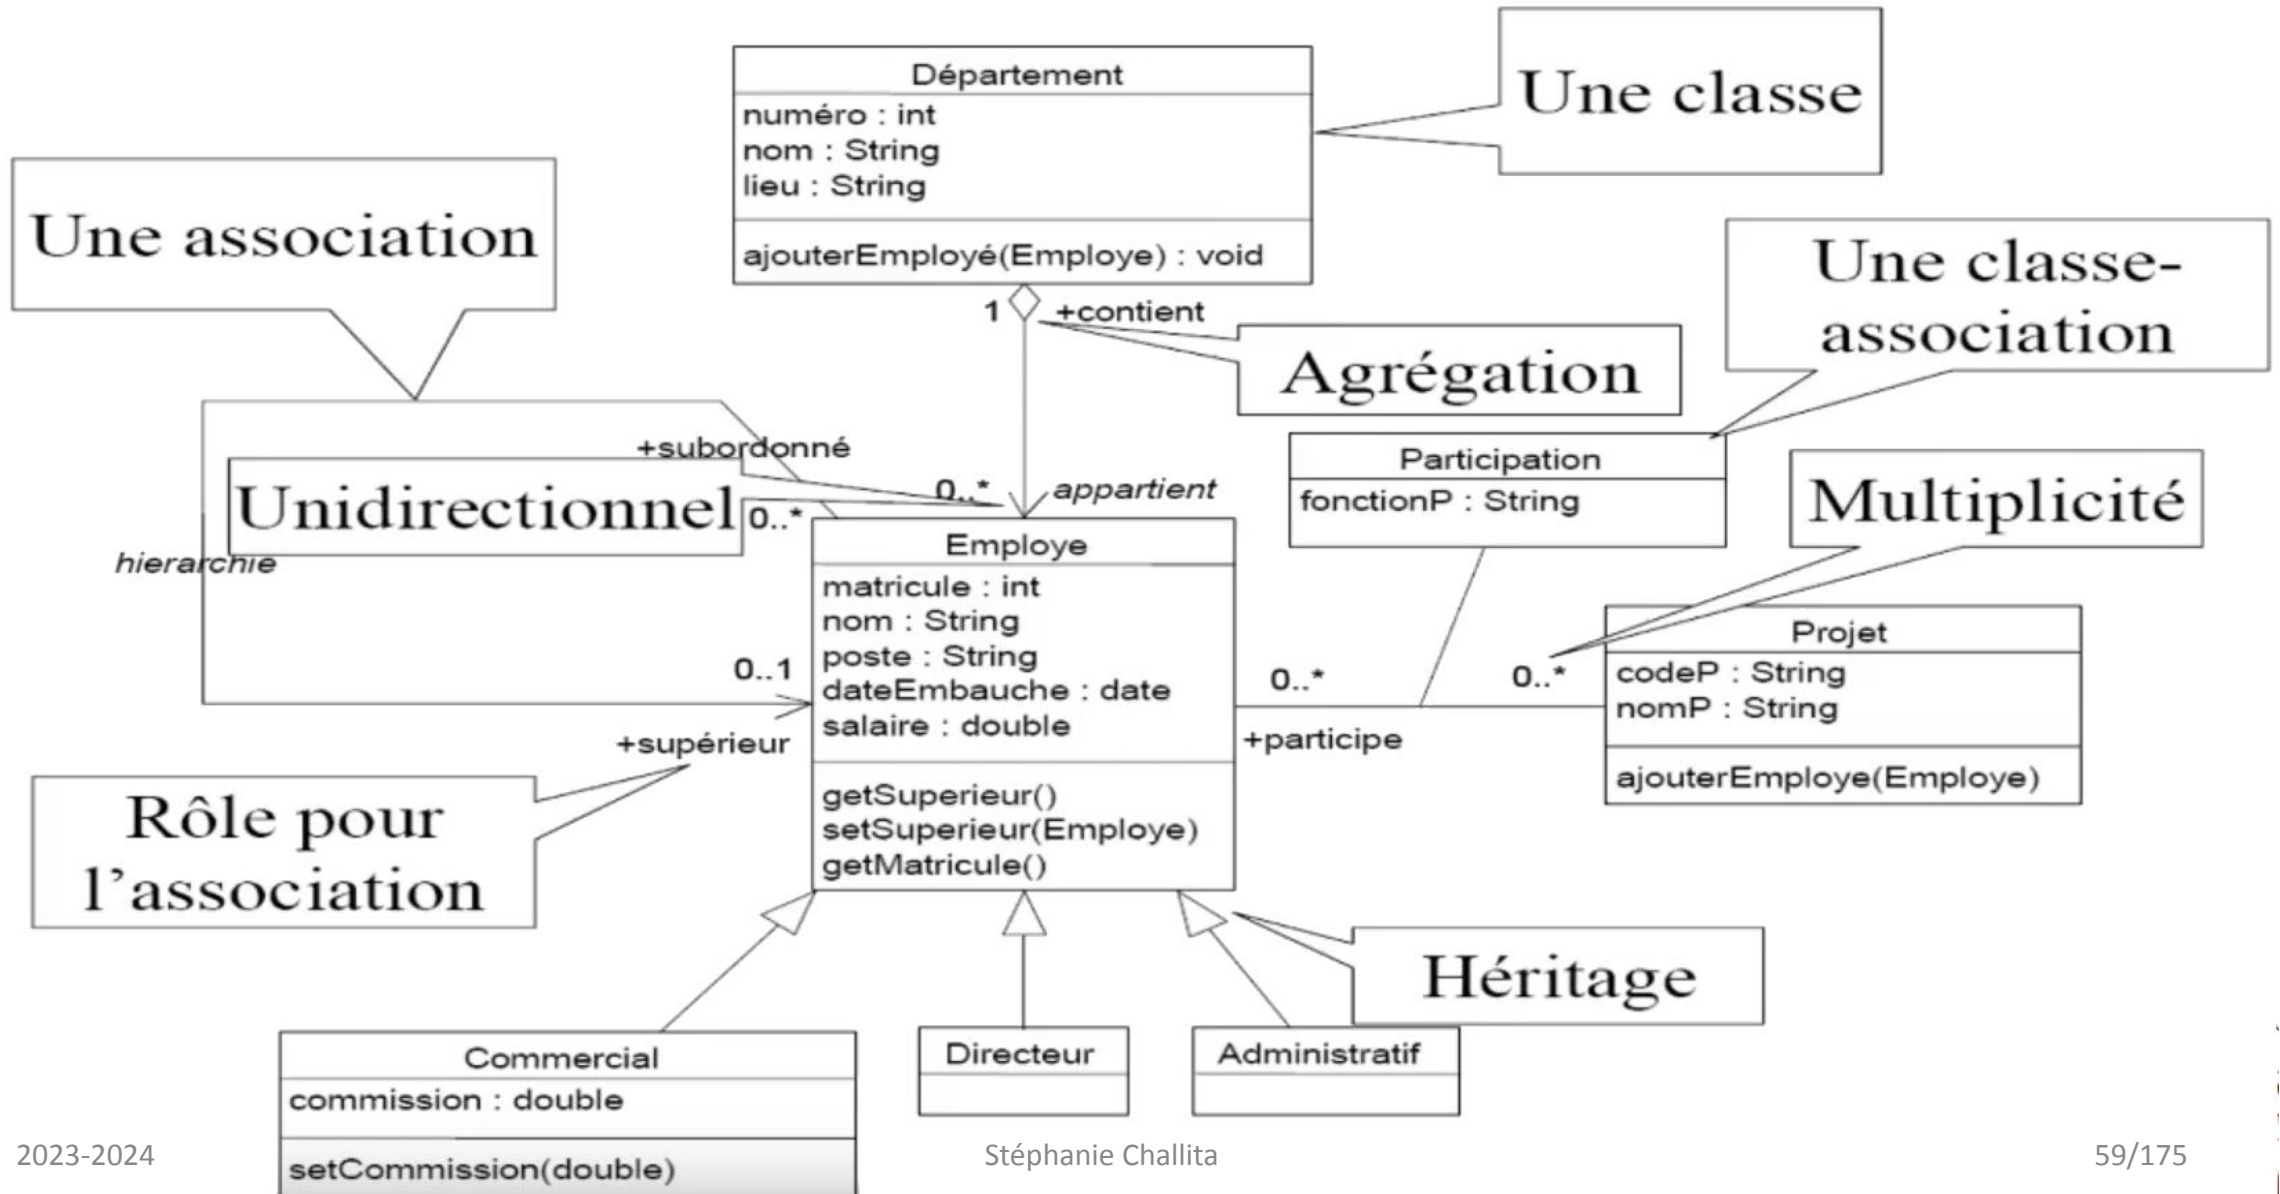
Département
numéro : int
nom : String
lieu : String
ajouterEmployé(Employe) : void

Une classe

Une association

1 +contient

Agrégation

Une classe-association

+subordonné

0..*

appartient

Participation
fonctionP : String

Unidirectionnel

0..*

Multiplicité

hierarchie

Employe
matricule : int
nom : String
poste : String
dateEmbauche : date
salaire : double
getSuperieur()
setSuperieur(Employe)
getMatricule()

0..1

0..*

0..*

Projet
codeP : String
nomP : String
ajouterEmploye(Employe)

+supérieur

+participe

Rôle pour l'association

Héritage

Commercial
commission : double
setCommission(double)

Directeur

Administratif

2023-2024

Stéphanie Challita

59/175